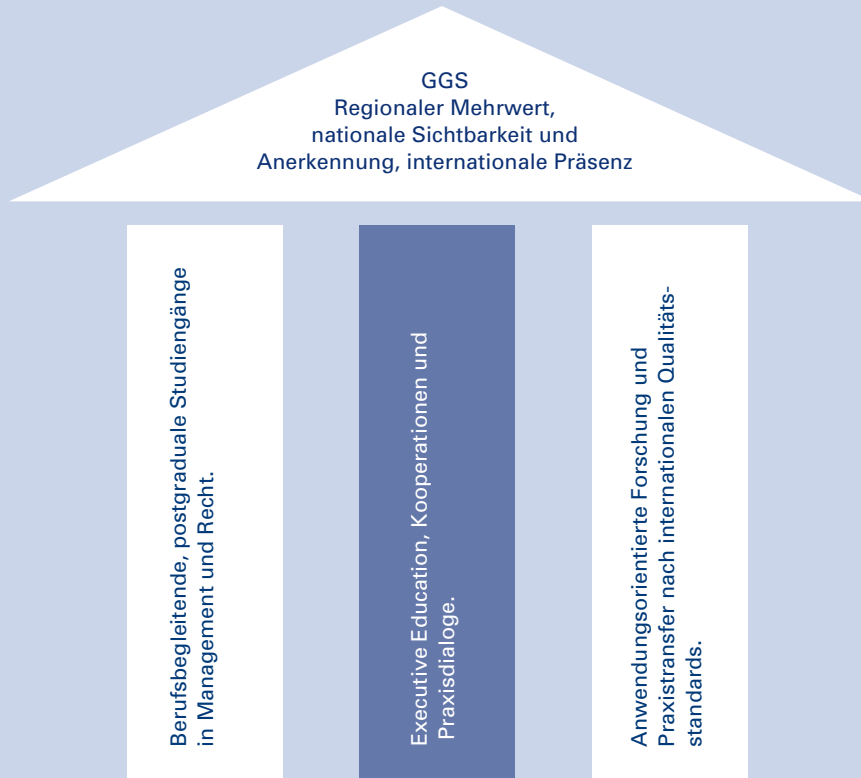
GGS
Regionaler Mehrwert, nationale Sichtbarkeit und Anerkennung, internationale Präsenz

Berufsbegleitende, postgraduale Studiengänge in Management und Recht.

Executive Education, Kooperationen und Praxisdialoge.

Anwendungsorientierte Forschung und Praxistransfer nach internationalen Qualitätsstandards.